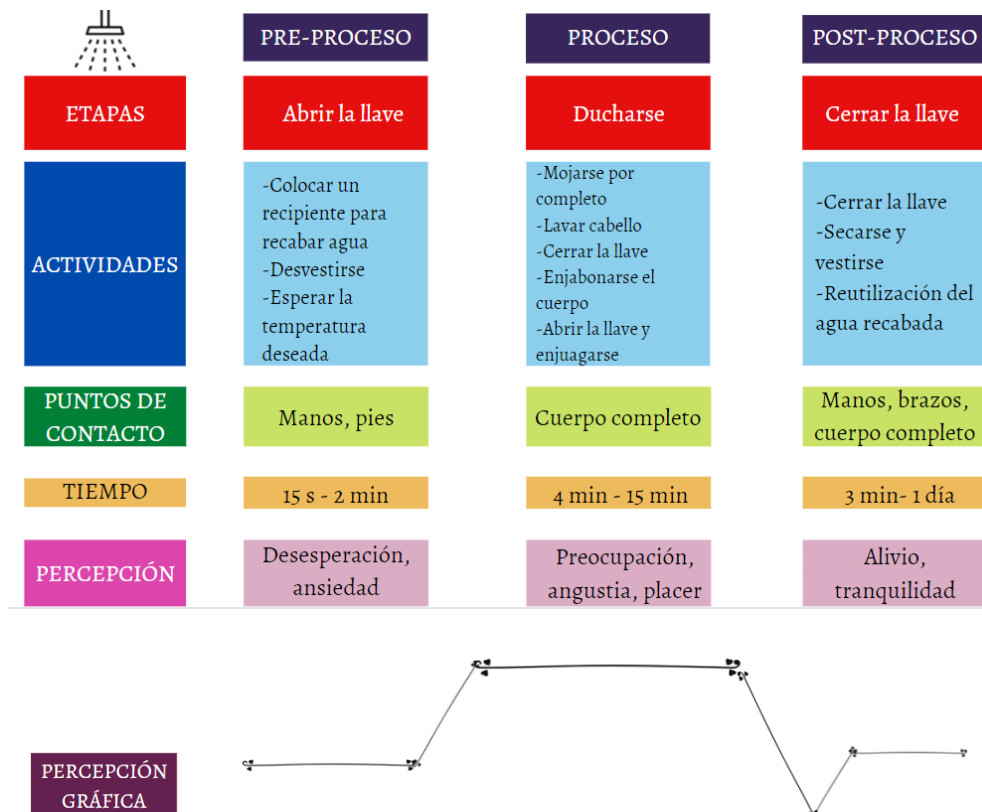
| | PRE-PROCESO | PROCESO | POST-PROCESO |
|---|---|---|---|
| ETAPAS | Abrir la llave | Ducharse | Cerrar la llave |
| ACTIVIDADES | -Colocar un recipiente para recabar agua -Desvestirse -Esperar la temperatura deseada | -Mojarse por completo -Lavar cabello -Cerrar la llave -Enjabonarse el cuerpo -Abrir la llave y enjuagarse | -Cerrar la llave -Secarse y vestirse -Reutilización del agua recabada |
| PUNTOS DE CONTACTO | Manos, pies | Cuerpo completo | Manos, brazos, cuerpo completo |
| TIEMPO | 15 s - 2 min | 4 min - 15 min | 3 min- 1 día |
| PERCEPCIÓN | Desesperación, ansiedad | Preocupación, angustia, placer | Alivio, tranquilidad |

PERCEPCIÓN GRÁFICA